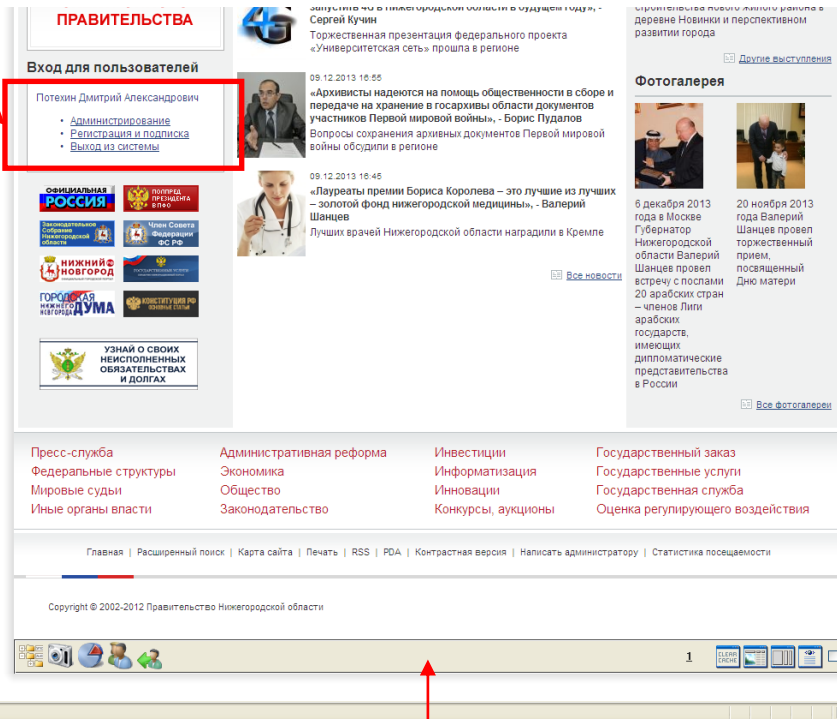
ПРАВИТЕЛЬСТВА

Вход для пользователей

Потехин Дмитрий Александрович

- Администрирование
- Регистрация и подписка
- Выход из системы

ОФИЦИАЛЬНАЯ РОССИЯ

ПОЛПРЕД ПРЕЗИДЕНТА В ПФО

Законодательное Собрание Нижегородской области

Член Совета Федерации ФС РФ

НИЖНИЙ НОВГОРОД

ГОРОДСКАЯ НИЖЕГОРОДСКАЯ ДУМА

КОНСТИТУЦИЯ РФ

УЗНАЙ О СВОИХ НЕИСПОЛНЕННЫХ ОБЯЗАТЕЛЬСТВАХ И ДОЛГАХ

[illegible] 4G в Нижегородской области в будущем году», - Сергей Кучин

Торжественная презентация федерального проекта «Университетская сеть» прошла в регионе

09.12.2013 16:55

«Архивисты надеются на помощь общественности в сборе и передаче на хранение в госархивы области документов участников Первой мировой войны», - Борис Пудалов

Вопросы сохранения архивных документов Первой мировой войны обсудили в регионе

09.12.2013 16:45

«Лауреаты премии Бориса Королева – это лучшие из лучших – золотой фонд нижегородской медицины», - Валерий Шанцев

Лучших врачей Нижегородской области наградили в Кремле

Все новости

строительства нового жилого района в деревне Новинки и перспективном развитии города

Другие выступления

Фотогалерея

6 декабря 2013 года в Москве Губернатор Нижегородской области Валерий Шанцев провел встречу с послами 20 арабских стран – членов Лиги арабских государств, имеющих дипломатические представительства в России

20 ноября 2013 года Валерий Шанцев провел торжественный прием, посвященный Дню матери

Все фотогалереи

Пресс-служба
Федеральные структуры
Мировые судьи
Иные органы власти

Административная реформа
Экономика
Общество
Законодательство

Инвестиции
Информатизация
Инновации
Конкурсы, аукционы

Государственный заказ
Государственные услуги
Государственная служба
Оценка регулирующего воздействия

Главная | Расширенный поиск | Карта сайта | Печать | RSS | PDA | Контрастная версия | Написать администратору | Статистика посещаемости

Copyright © 2002-2012 Правительство Нижегородской области

1

CLEAR CACHE